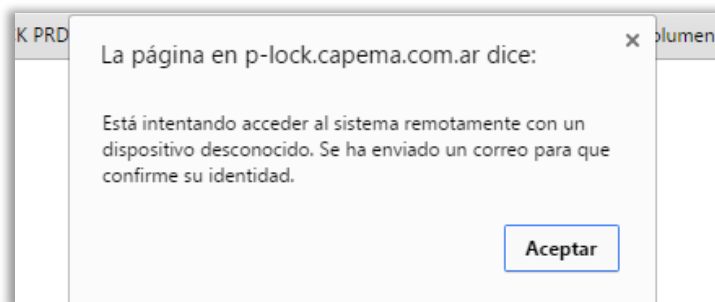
K PRD

olumen

La página en p-lock.capema.com.ar dice:

×

Está intentando acceder al sistema remotamente con un dispositivo desconocido. Se ha enviado un correo para que confirme su identidad.

Aceptar